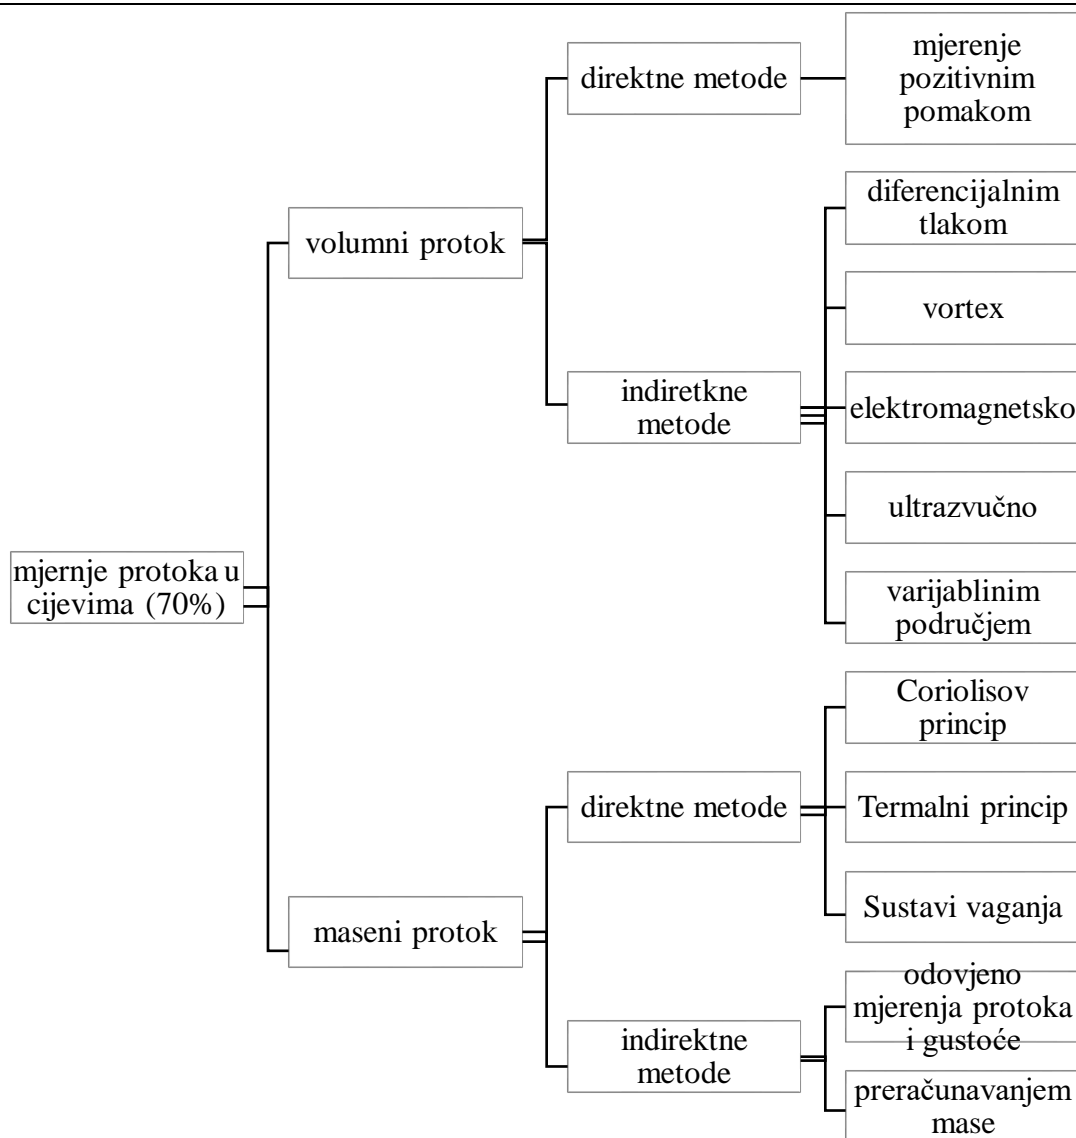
mjernje protoka u cijevima (70%)

volumni protok

direktne metode

mjerenje pozitivnim pomakom

indiretkne metode

diferencijalnim tlakom

vortex

elektromagnetsko

ultrazvučno

varijablinim područjem

maseni protok

direktne metode

Coriolisov princip

Termalni princip

Sustavi vaganja

indirektne metode

odovjeno mjerenja protoka i gustoće

preračunavanjem mase